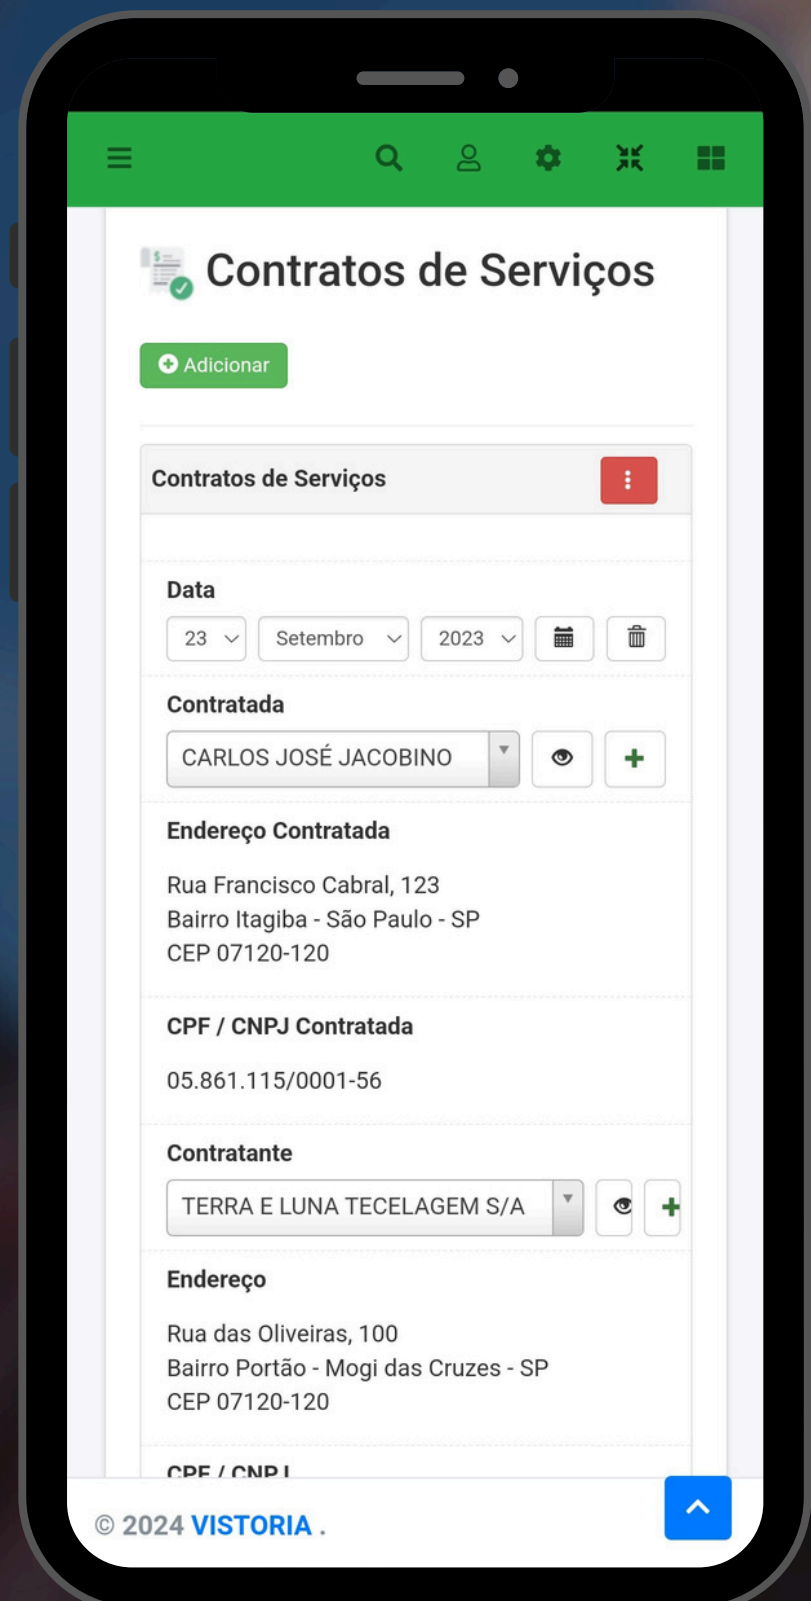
Contratos de Serviços

Adicionar

Contratos de Serviços

Data

23 Setembro 2023

Contratada

CARLOS JOSÉ JACOBINO

Endereço Contratada

Rua Francisco Cabral, 123
Bairro Itagiba - São Paulo - SP
CEP 07120-120

CPF / CNPJ Contratada

05.861.115/0001-56

Contratante

TERRA E LUNA TECELAGEM S/A

Endereço

Rua das Oliveiras, 100
Bairro Portão - Mogi das Cruzes - SP
CEP 07120-120

CPF / CNP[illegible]

© 2024 VISTORIA .